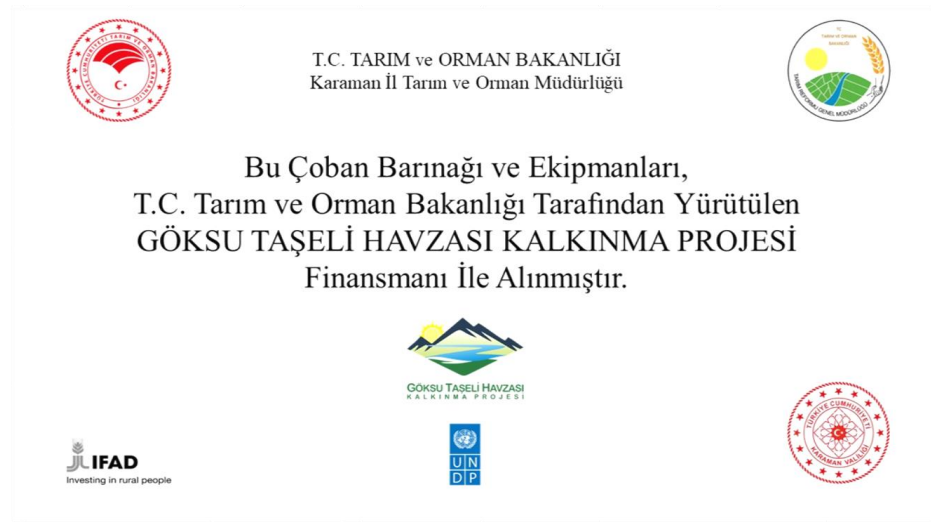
T.C. TARIM ve ORMAN BAKANLIĞI
Karaman İl Tarım ve Orman Müdürlüğü

TÜRKİYE CUMHURİYETİ TARIM VE ORMAN BAKANLIĞI

T.C. TARIM VE ORMAN BAKANLIĞI
TARIM REFORMU GENEL MÜDÜRLÜĞÜ

Bu Çoban Barınağı ve Ekipmanları, T.C. Tarım ve Orman Bakanlığı Tarafından Yürütülen GÖKSU TAŞELİ HAVZASI KALKINMA PROJESİ Finansmanı İle Alınmıştır.

GÖKSU TAŞELİ HAVZASI
KALKINMA PROJESİ

IFAD
Investing in rural people

UN
DP

TÜRKİYE CUMHURİYETİ
KARAMAN VALİLİĞİ